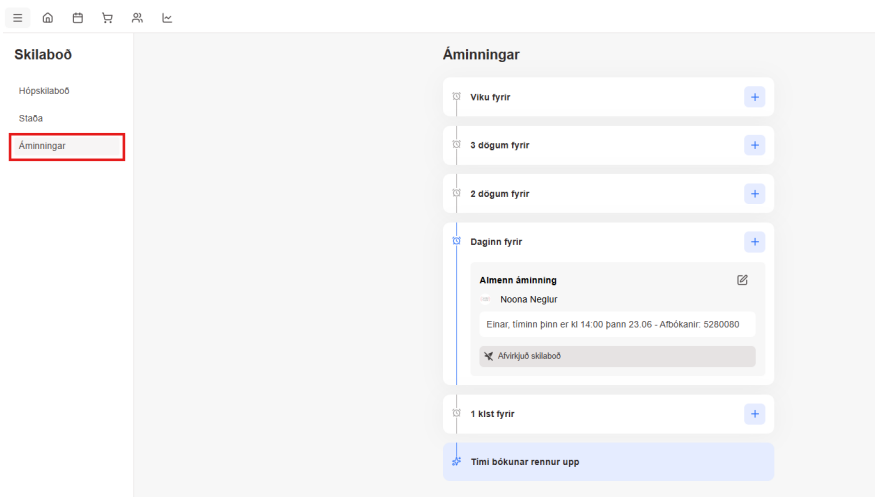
Skilaboð

Hópskilaboð

Staða

Áminningar

Áminningar

Viku fyrir

+

3 dögum fyrir

+

2 dögum fyrir

+

Daginn fyrir

+

Almenn áminning

Noona Neglur

Einar, tíminn þinn er kl 14:00 þann 23.06 - Afbókanir: 5280080

Afvirkjuð skilaboð

1 klst fyrir

+

Tími bókunar rennur upp